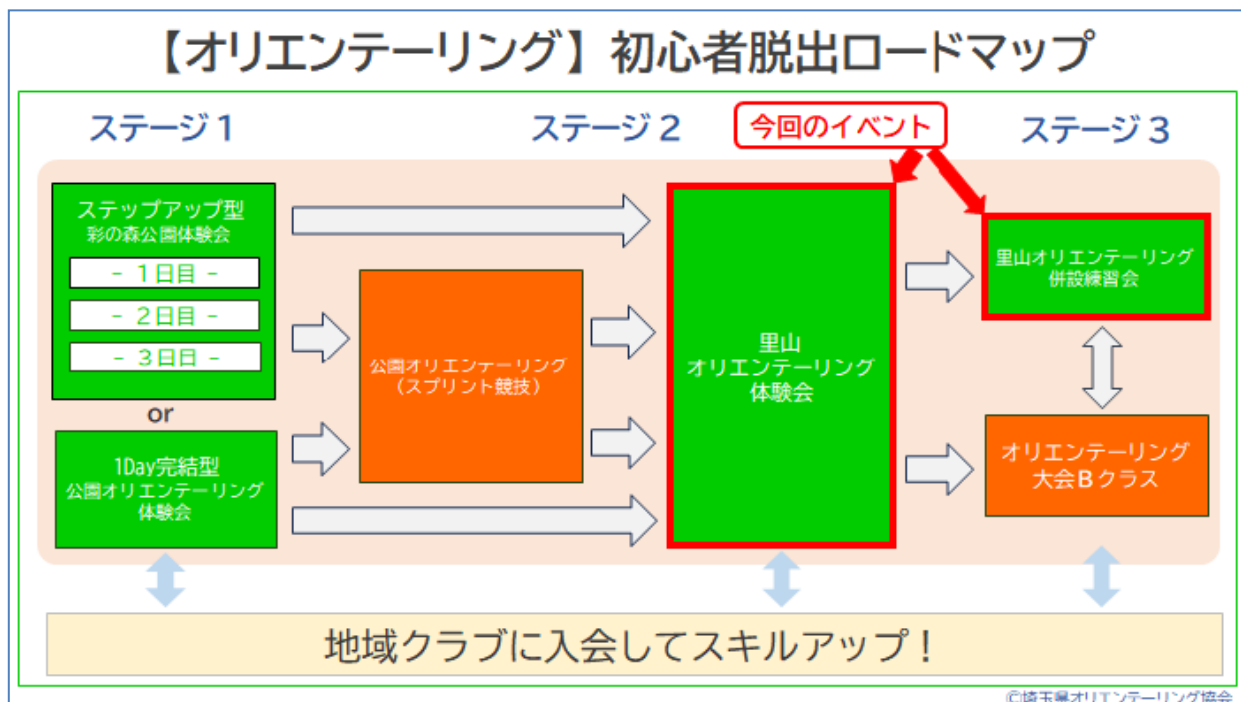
【オリエンテーリング】初心者脱出ロードマップ

ステージ１

ステージ２

今回のイベント

ステージ３

ステップアップ型
彩の森公園体験会

－ １日目 －

－ ２日目 －

－ ３日目 －

or

1Day完結型
公園オリエンテーリング
体験会

公園オリエンテーリング
（スプリント競技）

里山
オリエンテーリング
体験会

里山オリエンテーリング
併設練習会

オリエンテーリング
大会Ｂクラス

地域クラブに入会してスキルアップ！

©埼玉県オリエンテーリング協会